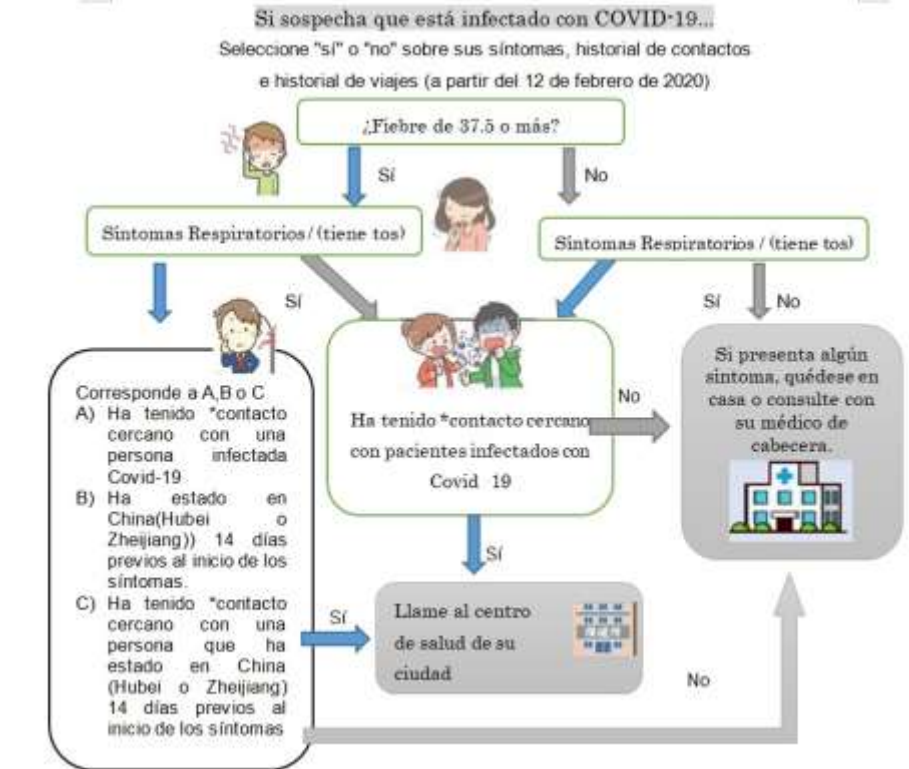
Si sospecha que está infectado con COVID-19...

Seleccione "sí" o "no" sobre sus síntomas, historial de contactos e historial de viajes (a partir del 12 de febrero de 2020)

¿Fiebre de 37.5 o más?

Sí

No

Síntomas Respiratorios / (tiene tos)

Síntomas Respiratorios / (tiene tos)

Sí

Sí

No

Corresponde a A,B o C
A) Ha tenido *contacto cercano con una persona infectada Covid-19.
B) Ha estado en China(Hubei o Zheijiang)) 14 días previos al inicio de los síntomas.
C) Ha tenido *contacto cercano con una persona que ha estado en China (Hubei o Zheijiang) 14 días previos al inicio de los síntomas

Ha tenido *contacto cercano con pacientes infectados con Covid 19

No

Si presenta algún síntoma, quédese en casa o consulte con su médico de cabecera.

Sí

Sí

Llame al centro de salud de su ciudad

No